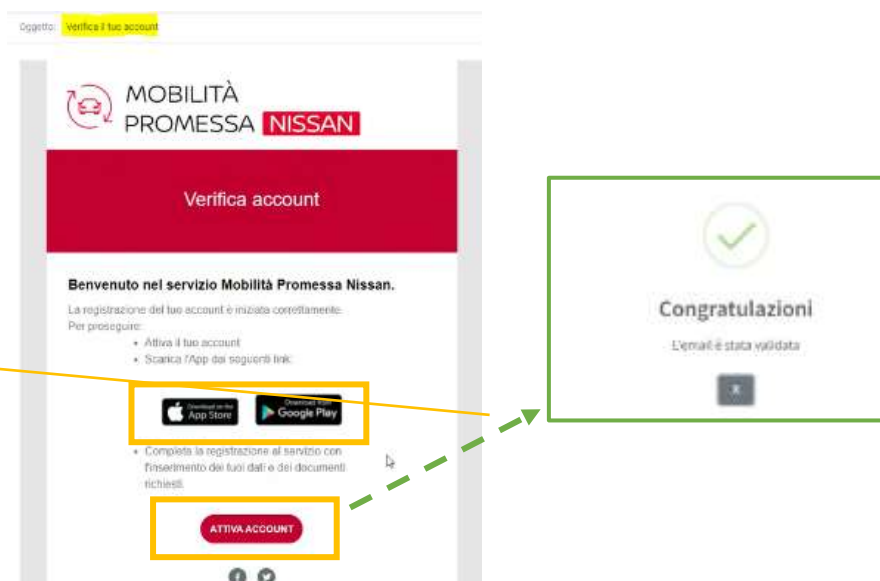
Oggetto: Verifica il tuo account

MOBILITÀ PROMESSA NISSAN

Verifica account

Benvenuto nel servizio Mobilità Promessa Nissan.

La registrazione del tuo account è iniziata correttamente.
Per proseguire:
• Attiva il tuo account
• Scarica l'App dai seguenti link:

Download on the App Store

Download from Google Play

• Completa la registrazione al servizio con l'inserimento dei tuoi dati e dei documenti richiesti.

ATTIVA ACCOUNT

Congratulazioni

L'email è stata validata

x